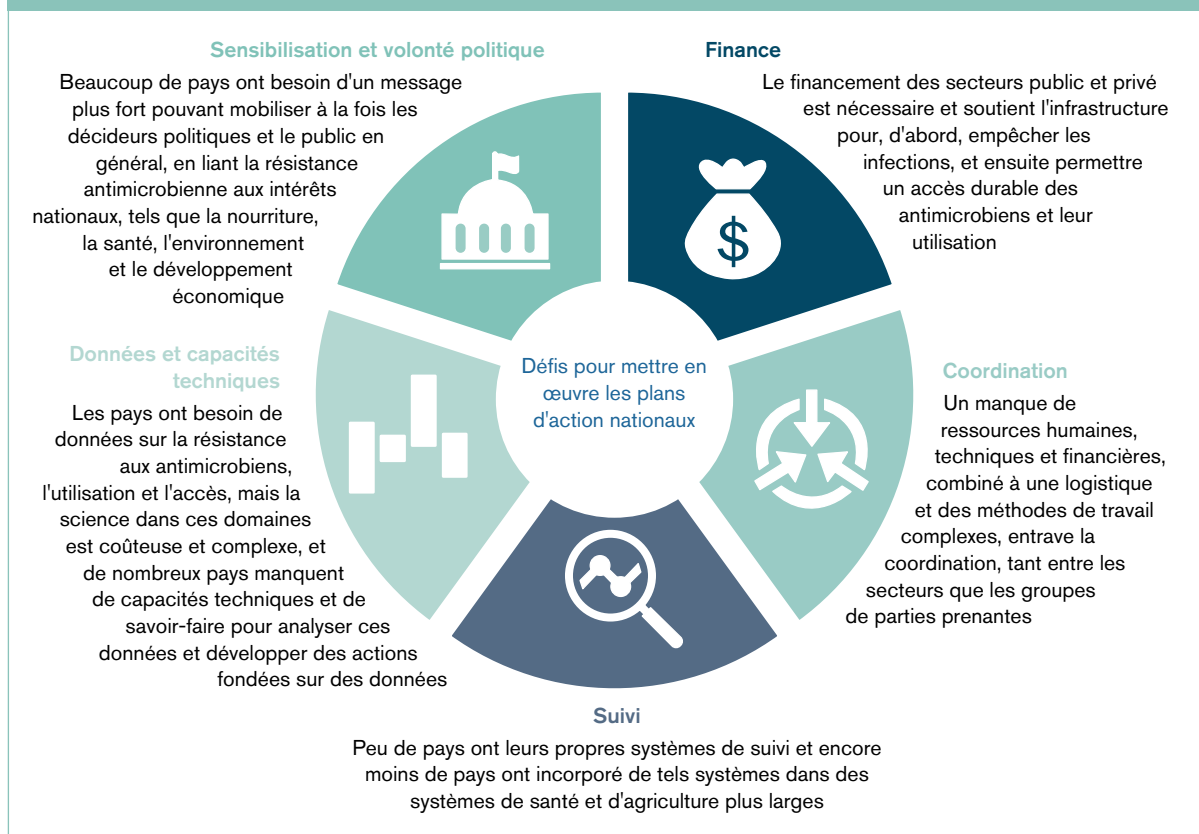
Sensibilisation et volonté politique

Beaucoup de pays ont besoin d'un message plus fort pouvant mobiliser à la fois les décideurs politiques et le public en général, en liant la résistance antimicrobienne aux intérêts nationaux, tels que la nourriture, la santé, l'environnement et le développement économique

Finance

Le financement des secteurs public et privé est nécessaire et soutient l'infrastructure pour, d'abord, empêcher les infections, et ensuite permettre un accès durable des antimicrobiens et leur utilisation

$

Défis pour mettre en œuvre les plans d'action nationaux

Données et capacités techniques

Les pays ont besoin de données sur la résistance aux antimicrobiens, l'utilisation et l'accès, mais la science dans ces domaines est coûteuse et complexe, et de nombreux pays manquent de capacités techniques et de savoir-faire pour analyser ces données et développer des actions fondées sur des données

Coordination

Un manque de ressources humaines, techniques et financières, combiné à une logistique et des méthodes de travail complexes, entrave la coordination, tant entre les secteurs que les groupes de parties prenantes

Suivi

Peu de pays ont leurs propres systèmes de suivi et encore moins de pays ont incorporé de tels systèmes dans des systèmes de santé et d'agriculture plus larges